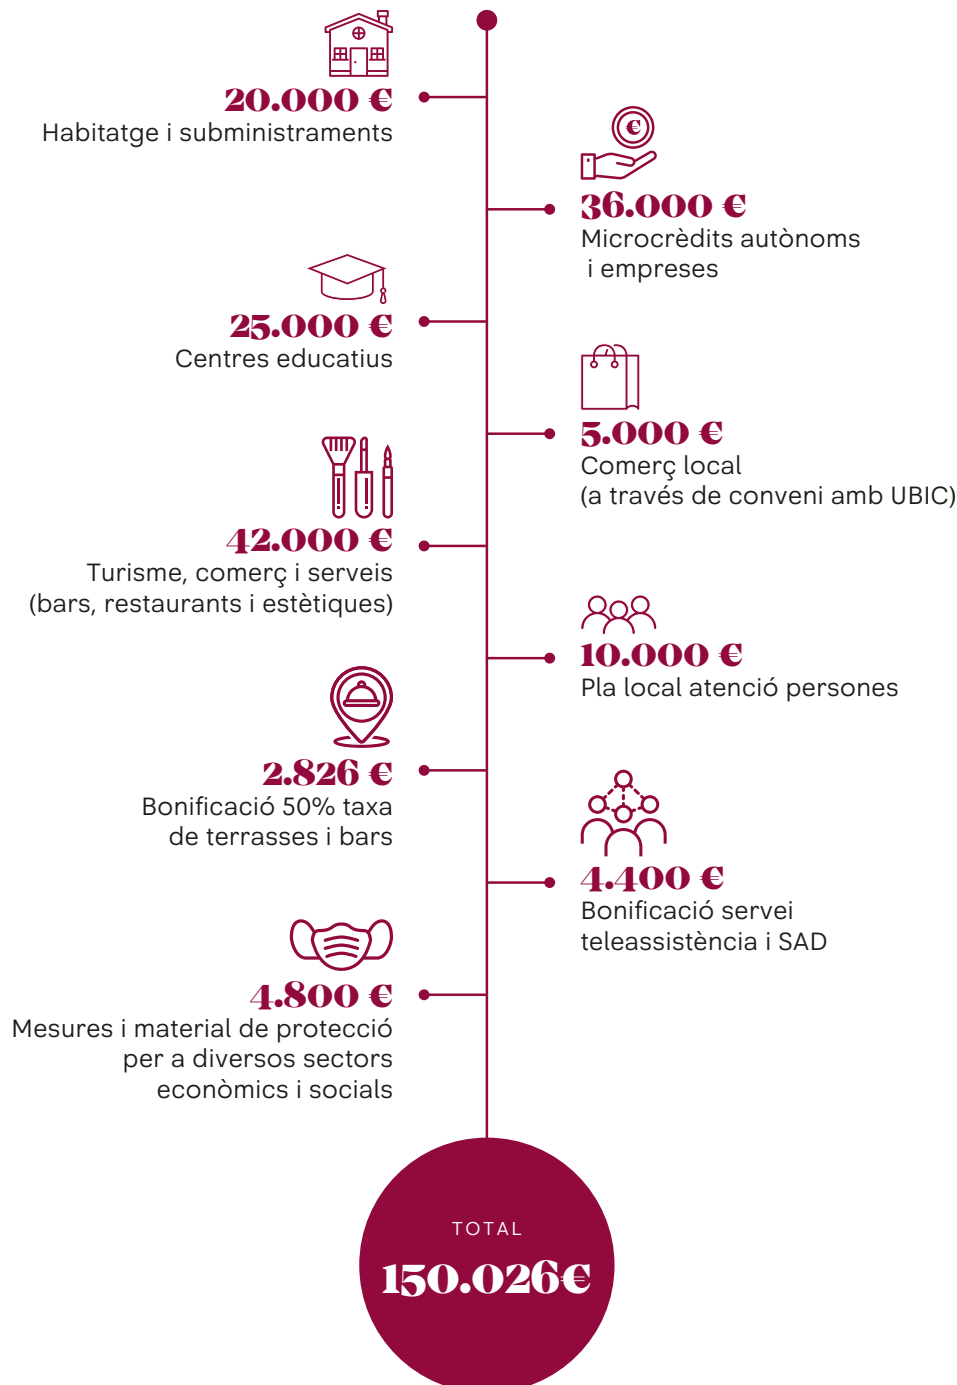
20.000 €
Habitatge i subministraments

36.000 €
Microcrèdits autònoms
i empreses

25.000 €
Centres educatius

5.000 €
Comerç local
(a través de conveni amb UBIC)

42.000 €
Turisme, comerç i serveis
(bars, restaurants i estètiques)

10.000 €
Pla local atenció persones

2.826 €
Bonificació 50% taxa
de terrasses i bars

4.400 €
Bonificació servei
teleassistència i SAD

4.800 €
Mesures i material de protecció
per a diversos sectors
econòmics i socials

TOTAL
150.026€